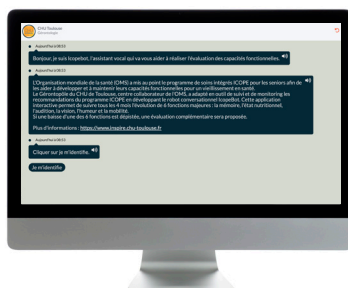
CHU Toulouse
Gérontopôle

Aujourd'hui à 08:13

Bonjour, je suis icopebot, l'assistant vocal qui va vous aider à réaliser l'évaluation des capacités fonctionnelles.

Aujourd'hui à 08:13

L'Organisation mondiale de la santé (OMS) a mis au point le programme de soins intégrés ICOPE pour les seniors afin de les aider à développer et à maintenir leurs capacités fonctionnelles pour un vieillissement en santé. Le Gérontopôle du CHU de Toulouse, centre collaborateur de l'OMS, a adapté en outil de suivi et de monitoring les recommandations du programme ICOPE en développant le robot conversationnel Icopebot. Cette application interactive permet de suivre tous les 4 mois l'évolution de 6 fonctions majeures : la mémoire, l'état nutritionnel, l'audition, la vision, l'humeur et la mobilité.
Si une baisse d'une des 6 fonctions est dépistée, une évaluation complémentaire sera proposée.

Plus d'informations : https://www.inspire.chu-toulouse.fr

Aujourd'hui à 08:13

Cliquer sur je m'identifie.

Je m'identifie